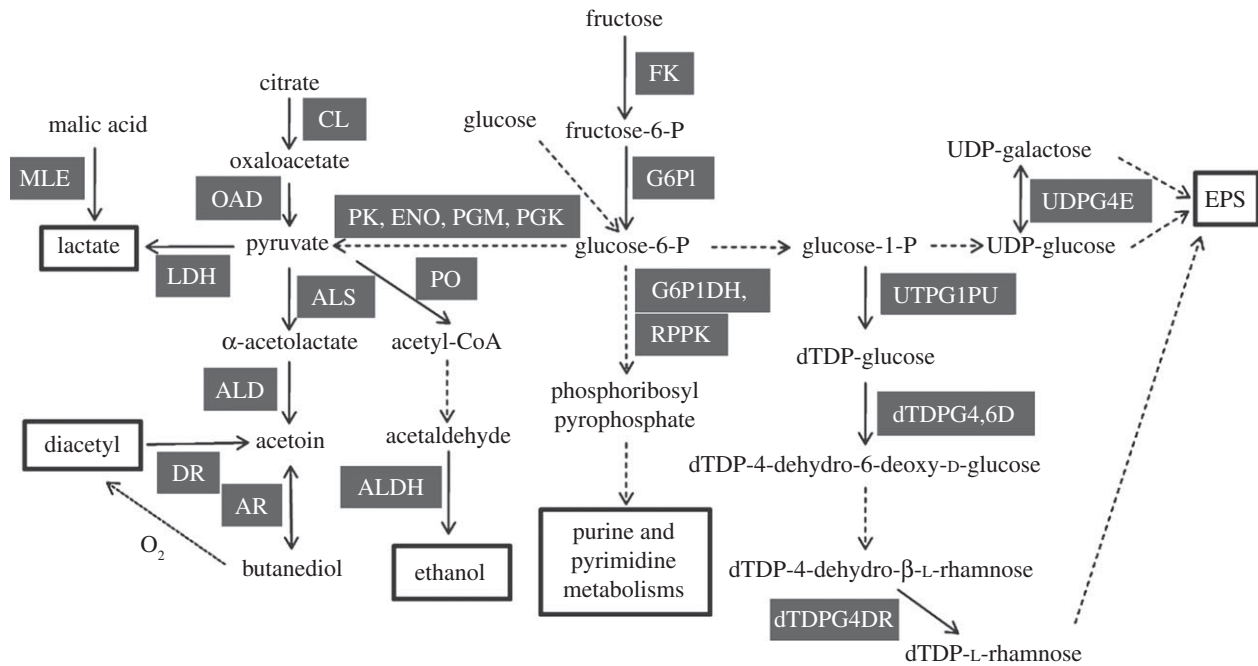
fructose

FK

citrate

CL

malic acid

glucose

fructose-6-P

oxaloacetate

MLE

G6Pl

UDP-galactose

OAD

EPS

PK, ENO, PGM, PGK

UDPG4E

lactate

pyruvate

glucose-6-P

glucose-1-P

UDP-glucose

LDH

ALS

PO

G6P1DH,

UTPG1PU

RPPK

α-acetolactate

acetyl-CoA

dTDP-glucose

phosphoribosyl pyrophosphate

ALD

dTDPG4,6D

diacetyl

acetoin

acetaldehyde

DR

dTDP-4-dehydro-6-deoxy-D-glucose

AR

ALDH

$O_2$

purine and pyrimidine metabolisms

butanediol

ethanol

dTDP-4-dehydro-β-L-rhamnose

dTDPG4DR

dTDP-L-rhamnose